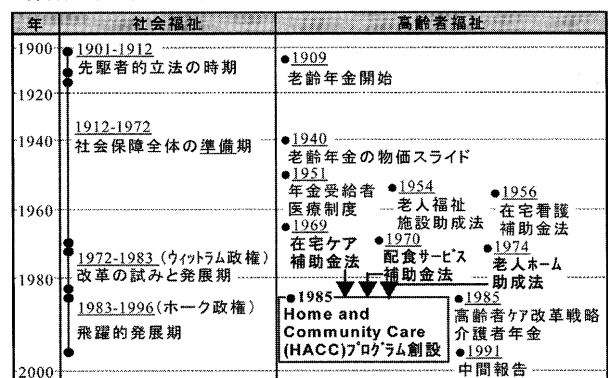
| 年 | 社会福祉 | 高齢者福祉 |
|---|---|---|
| 1900 | 1901-1912 先駆者的立法の時期 | 1909 老齢年金開始 |
| 1920 | | |
| 1940 | 1912-1972 社会保障全体の準備期 | 1940 老齢年金の物価スライド |
| | | 1951 年金受給者医療制度 |
| | | 1954 老人福祉施設助成法 |
| 1960 | | 1956 在宅看護補助金法 |
| | | 1969 在宅ケア補助金法 |
| | | 1970 配食サービス補助金法 |
| | 1972-1983 (ウィットラム政権) 改革の試みと発展期 | 1974 老人ホーム助成法 |
| 1980 | 1983-1996 (ホーク政権) 飛躍的発展期 | 1985 Home and Community Care (HACC)プログラム創設 |
| | | 1985 高齢者ケア改革戦略 介護者年金 |
| 2000 | | 1991 中間報告 |